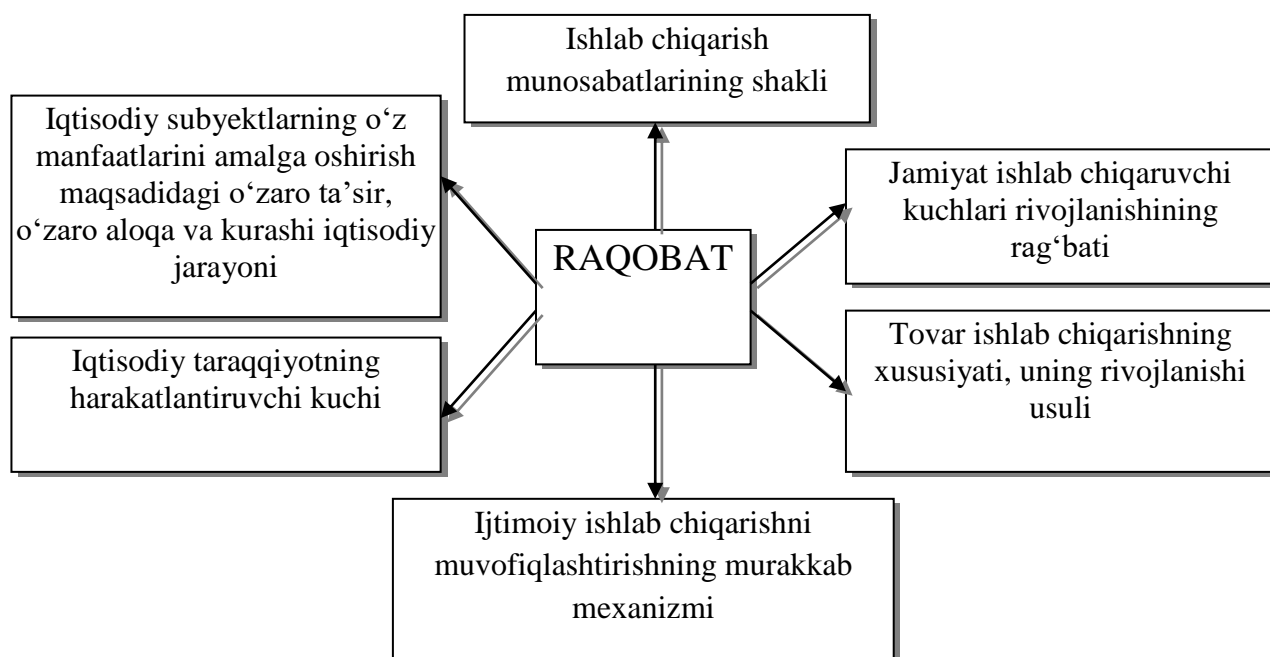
Ishlab chiqarish munosabatlarining shakli

Iqtisodiy subyektlarning o‘z manfaatlarini amalga oshirish maqsadidagi o‘zaro ta’sir, o‘zaro aloqa va kurashi iqtisodiy jarayoni

Jamiyat ishlab chiqaruvchi kuchlari rivojlanishining rag‘bati

RAQOBAT

Iqtisodiy taraqqiyotning harakatlantiruvchi kuchi

Tovar ishlab chiqarishning xususiyati, uning rivojlanishi usuli

Ijtimoiy ishlab chiqarishni muvofiqlashtirishning murakkab mexanizmi